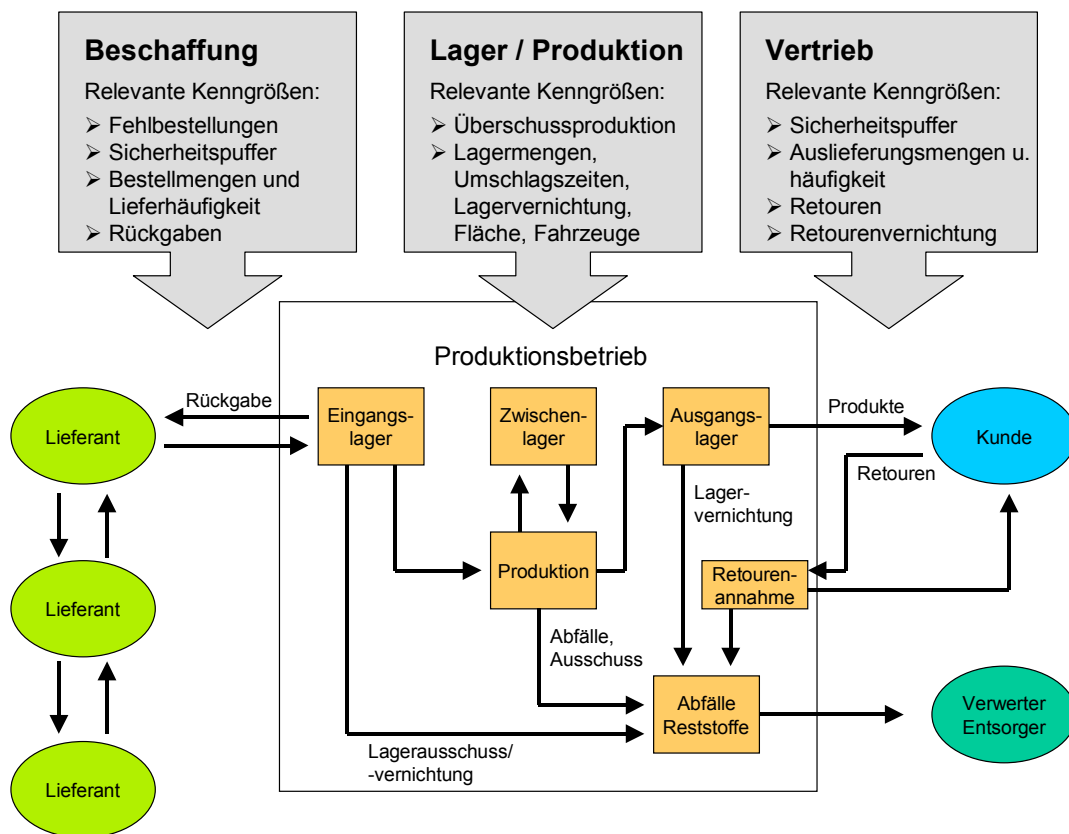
Beschaffung
Relevante Kenngrößen:
➢ Fehlbestellungen
➢ Sicherheitspuffer
➢ Bestellmengen und Lieferhäufigkeit
➢ Rückgaben

Lager / Produktion
Relevante Kenngrößen:
➢ Überschussproduktion
➢ Lagermengen, Umschlagszeiten, Lagervernichtung, Fläche, Fahrzeuge

Vertrieb
Relevante Kenngrößen:
➢ Sicherheitspuffer
➢ Auslieferungsmengen u. häufigkeit
➢ Retouren
➢ Retourenvernichtung

Produktionsbetrieb

Lieferant

Rückgabe

Eingangslager

Zwischenlager

Ausgangslager

Produkte

Kunde

Retouren

Lagervernichtung

Lieferant

Produktion

Retourenannahme

Abfälle, Ausschuss

Lieferant

Abfälle Reststoffe

Verwerter Entsorger

Lagerausschuss/ -vernichtung